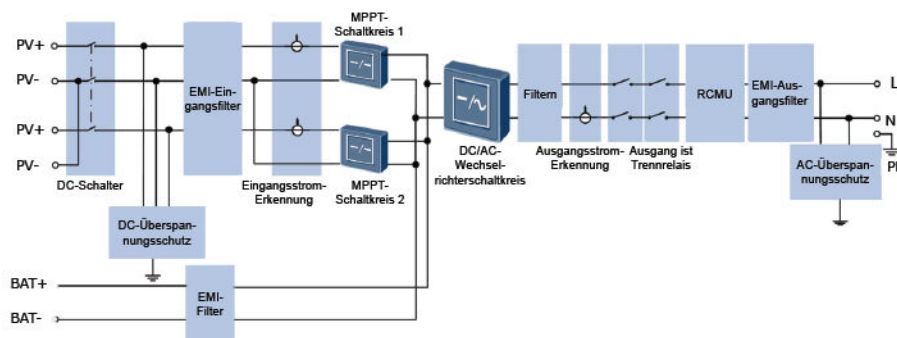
PV+
PV-
PV+
PV-
DC-Schalter
EMI-Eingangsfilter
MPPT-Schaltkreis 1
MPPT-Schaltkreis 2
Eingangsstrom-Erkennung
DC/AC-Wechselrichterschaltkreis
Filtern
Ausgangsstrom-Erkennung
Ausgang ist Trennrelais
RCMU
EMI-Ausgangsfilter
L
N
PE
AC-Überspannungsschutz
DC-Überspannungsschutz
BAT+
BAT-
EMI-Filter